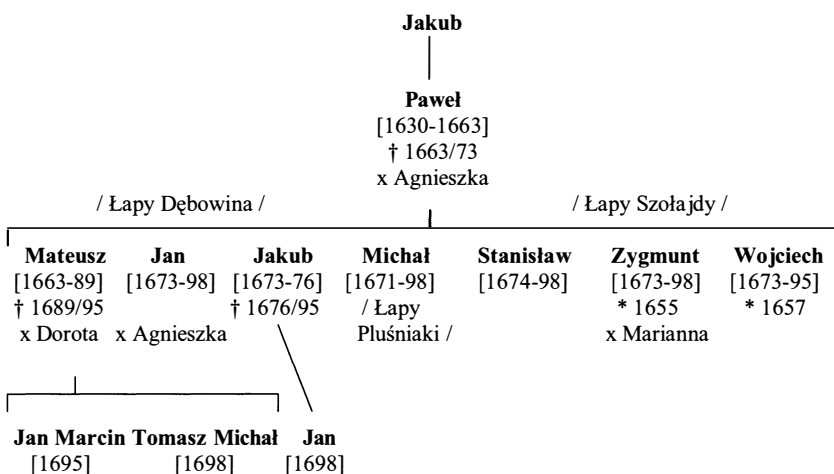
Jakub

Paweł
[1630-1663]
† 1663/73
x Agnieszka

/ Łapy Dębowina /

/ Łapy Szołajdy /

Mateusz
[1663-89]
† 1689/95
x Dorota

Jan
[1673-98]
x Agnieszka

Jakub
[1673-76]
† 1676/95

Michał
[1671-98]
/ Łapy Pluśniaki /

Stanisław
[1674-98]

Zygmunt
[1673-98]
* 1655
x Marianna

Wojciech
[1673-95]
* 1657

Jan Marcin
[1695]

Tomasz
[1698]

Michał
[1698]

Jan